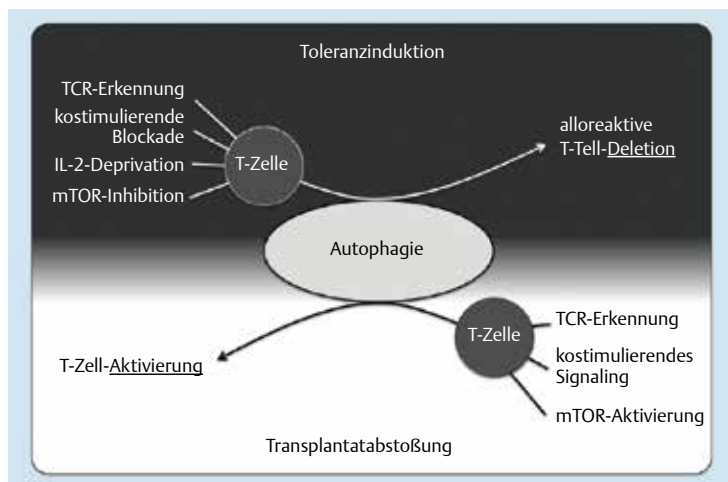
Toleranzinduktion

TCR-Erkennung
kostimulierende Blockade
IL-2-Deprivation
mTOR-Inhibition

T-Zelle

alloreaktive T-Tell-Deletion

Autophagie

T-Zelle

TCR-Erkennung
kostimulierendes Signaling
mTOR-Aktivierung

T-Zell-Aktivierung

Transplantatabstoßung